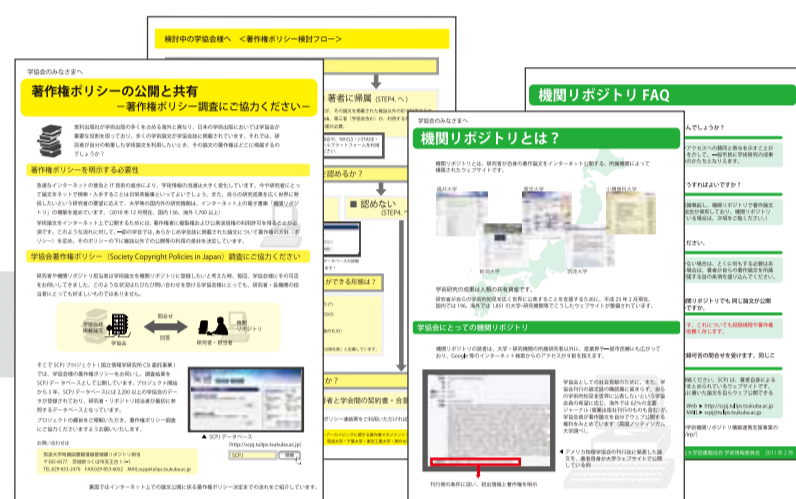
検討中の学協会様へ　＜著作権ポリシー検討フロー＞

学協会のみなさまへ

著作権ポリシーの公開と共有
－著作権ポリシー調査にご協力ください－

著作権ポリシーを明示する必要性

学協会著作権ポリシー（Society Copyright Policies in Japan）調査にご協力ください

SCPJ データベース
(http://scpj.tulips.tsukuba.ac.jp)

著者に帰属（STEP4.へ）

認めるか？

認めない
（STEP4.へ）

できる用途は？

機関リポジトリ FAQ

学協会のみなさまへ

機関リポジトリとは？

学協会にとっての機関リポジトリ